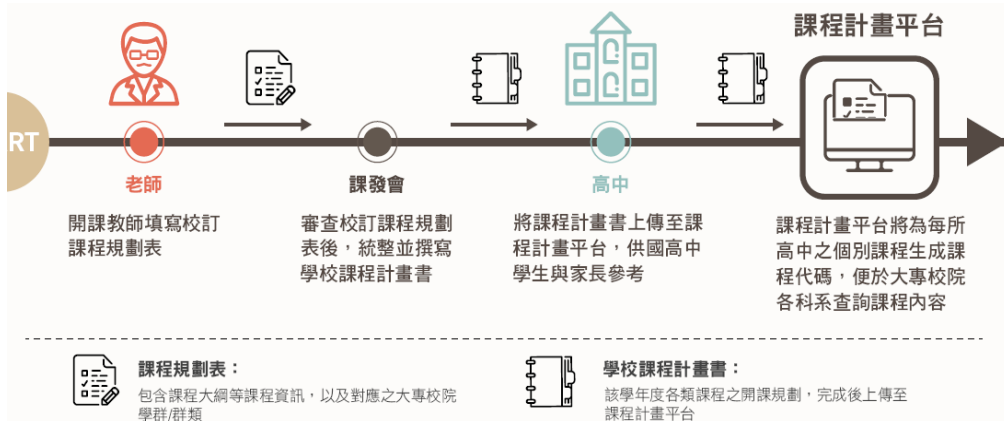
課程計畫平台

RT

老師

開課教師填寫校訂課程規劃表

課發會

審查校訂課程規劃表後，統整並撰寫學校課程計畫書

高中

將課程計畫書上傳至課程計畫平台，供國高中學生與家長參考

課程計畫平台將為每所高中之個別課程生成課程代碼，便於大專校院各科系查詢課程內容

課程規劃表：

包含課程大綱等課程資訊，以及對應之大專校院學群/群類

學校課程計畫書：

該學年度各類課程之開課規劃，完成後上傳至課程計畫平台